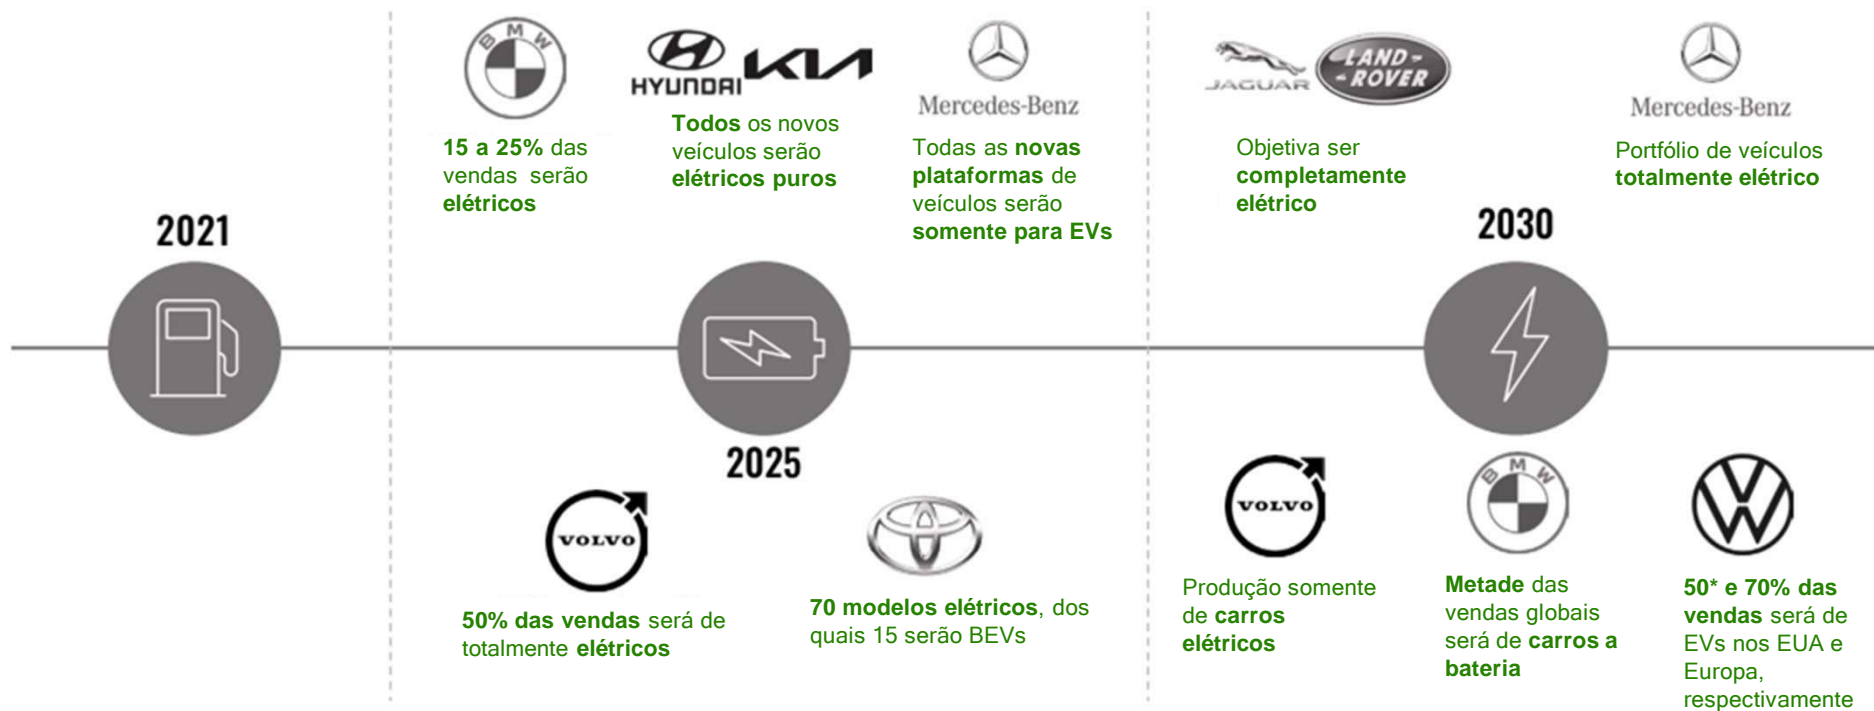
2021

BMW

15 a 25% das vendas serão elétricos

HYUNDAI KIA

Todos os novos veículos serão elétricos puros

Mercedes-Benz

Todas as novas plataformas de veículos serão somente para EVs

JAGUAR LAND ROVER

Objetiva ser completamente elétrico

Mercedes-Benz

Portfólio de veículos totalmente elétrico

2030

2025

VOLVO

50% das vendas será de totalmente elétricos

70 modelos elétricos, dos quais 15 serão BEVs

VOLVO

Produção somente de carros elétricos

BMW

Metade das vendas globais será de carros a bateria

50* e 70% das vendas será de EVs nos EUA e Europa, respectivamente